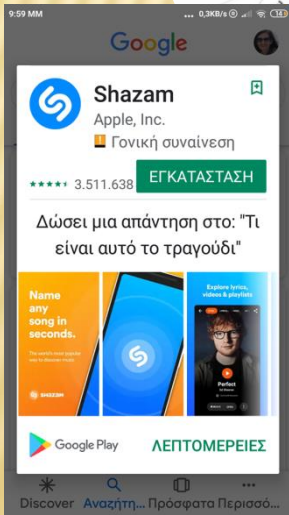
9:59 MM

0,3KB/s

14

Google

Shazam

Apple, Inc.

Γονική συναίνεση

★★★★★ 3.511.638

ΕΓΚΑΤΑΣΤΑΣΗ

Δώσει μια απάντηση στο: "Τι είναι αυτό το τραγούδι"

Name any song in seconds.

The world's most popular app to discover music

SHAZAM

Explore lyrics, videos & playlists

Perfect

Google Play

ΛΕΠΤΟΜΕΡΕΙΕΣ

Discover

Αναζήτη...

Πρόσφατα

Περισσό...